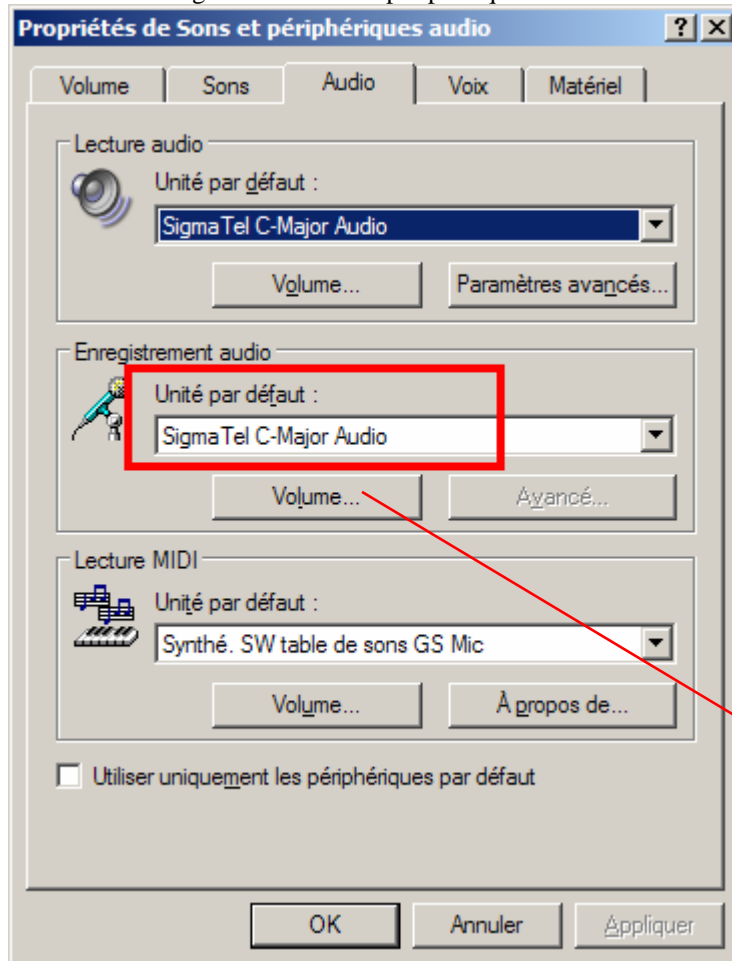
Propriétés de Sons et périphériques audio

?
X

Volume
Sons
Audio
Voix
Matériel

Lecture audio

Unité par défaut :

SigmaTel C-Major Audio

Volume...
Paramètres avancés...

Enregistrement audio

Unité par défaut :

SigmaTel C-Major Audio

Volume...
Avancé...

Lecture MIDI

Unité par défaut :

Synthé. SW table de sons GS Mic

Volume...
À propos de...

Utiliser uniquement les périphériques par défaut

OK
Annuler
Appliquer